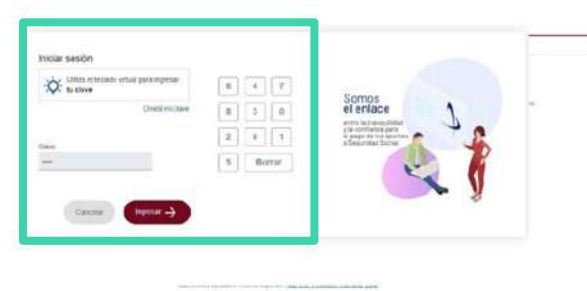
Iniciar sesión

Utiliza el teclado virtual para ingresar tu clave

Olvidé mi clave

Clave

••••

| 6 | 4 | 7 |
|---|---|---|
| 8 | 3 | 0 |
| 2 | 9 | 1 |
| 5 | Borrar | |

Cancelar

Ingresar

Somos el enlace

entre la tranquilidad y la confianza para el pago de tus aportes a Seguridad Social

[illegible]